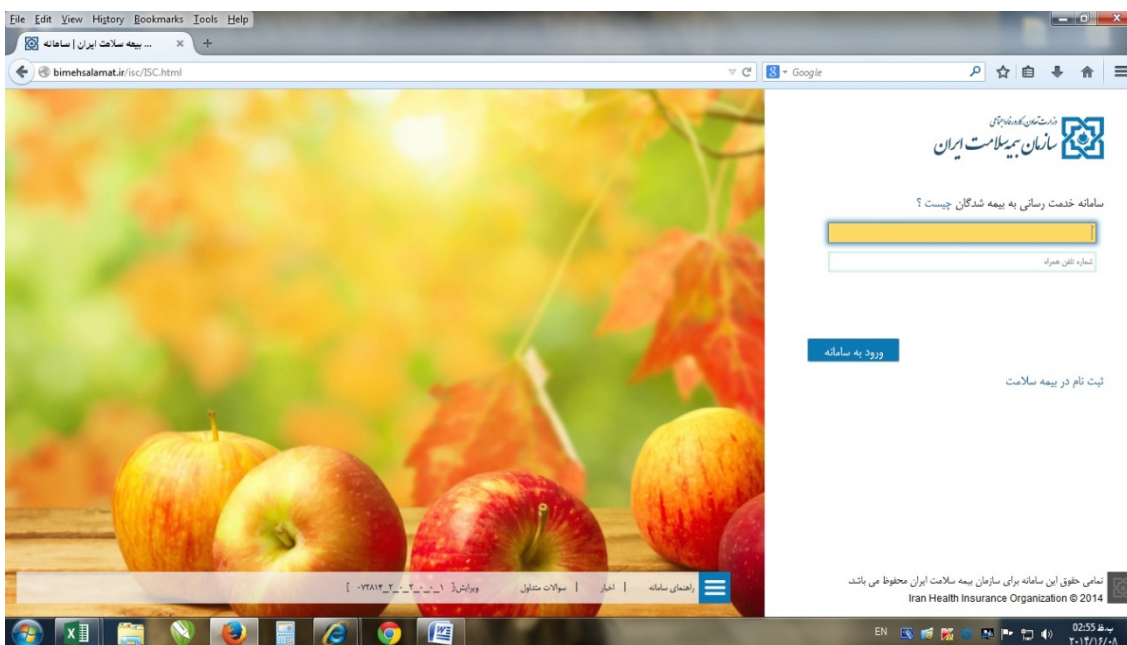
File Edit View History Bookmarks Tools Help

... بیمه سلامت ایران | سامانه ×

bimehsalamat.ir/isc/ISC.html

Google

وزارت تعاون، کار و رفاه اجتماعی
سازمان بیمه سلامت ایران

سامانه خدمت رسانی به بیمه شدگان چیست ؟

شماره تلفن همراه

ورود به سامانه

ثبت نام در بیمه سلامت

راهنمای سامانه | اخبار | سوالات متداول | ویرایش [ ۱_۰_۰_۲_۲_۰۷۲۸۱۴ ]

تمامی حقوق این سامانه برای سازمان بیمه سلامت ایران محفوظ می باشد.
Iran Health Insurance Organization © 2014

EN

02:55 ب.ظ
۲۰۱۴/۱۲/۰۸